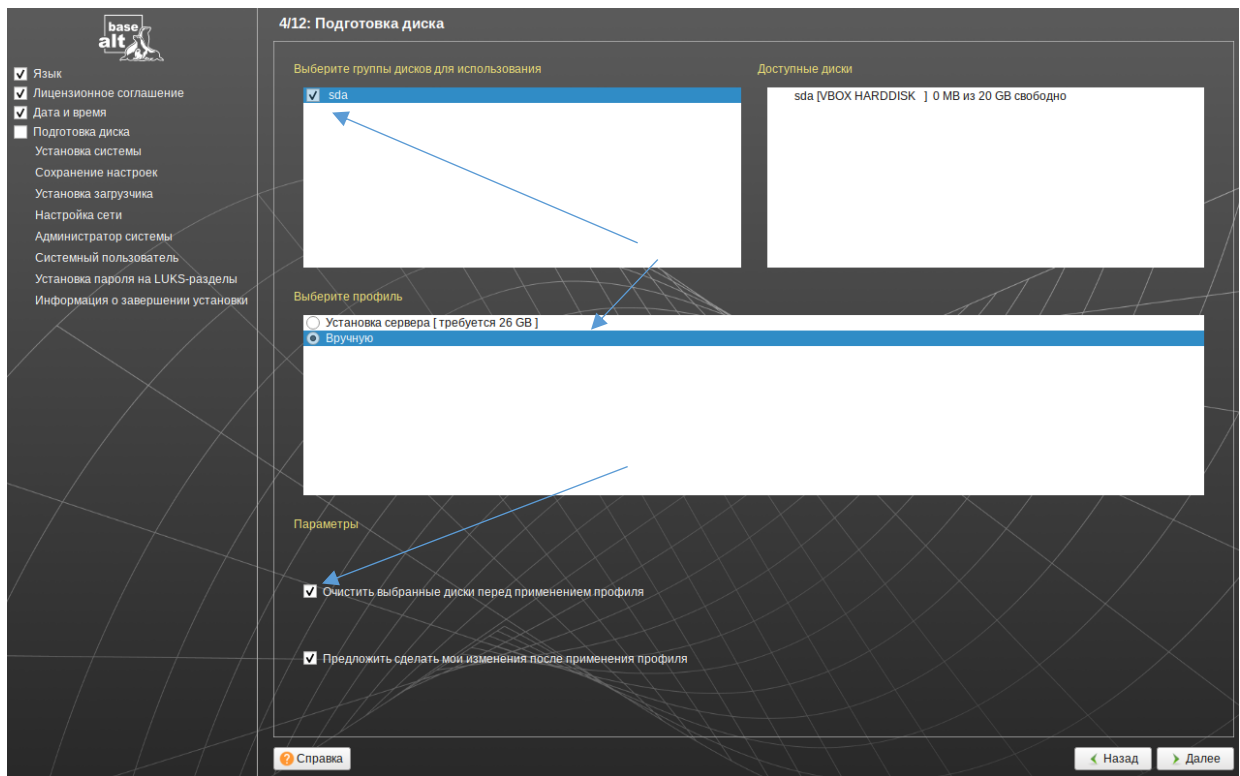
base alt

Язык
Лицензионное соглашение
Дата и время
Подготовка диска
Установка системы
Сохранение настроек
Установка загрузчика
Настройка сети
Администратор системы
Системный пользователь
Установка пароля на LUKS-разделы
Информация о завершении установки

4/12: Подготовка диска

Выберите группы дисков для использования

sda

Доступные диски

sda [VBOX HARDDISK ] 0 MB из 20 GB свободно

Выберите профиль

Установка сервера [ требуется 26 GB ]
Вручную

Параметры

Очистить выбранные диски перед применением профиля

Предложить сделать мои изменения после применения профиля

Справка

Назад

Далее